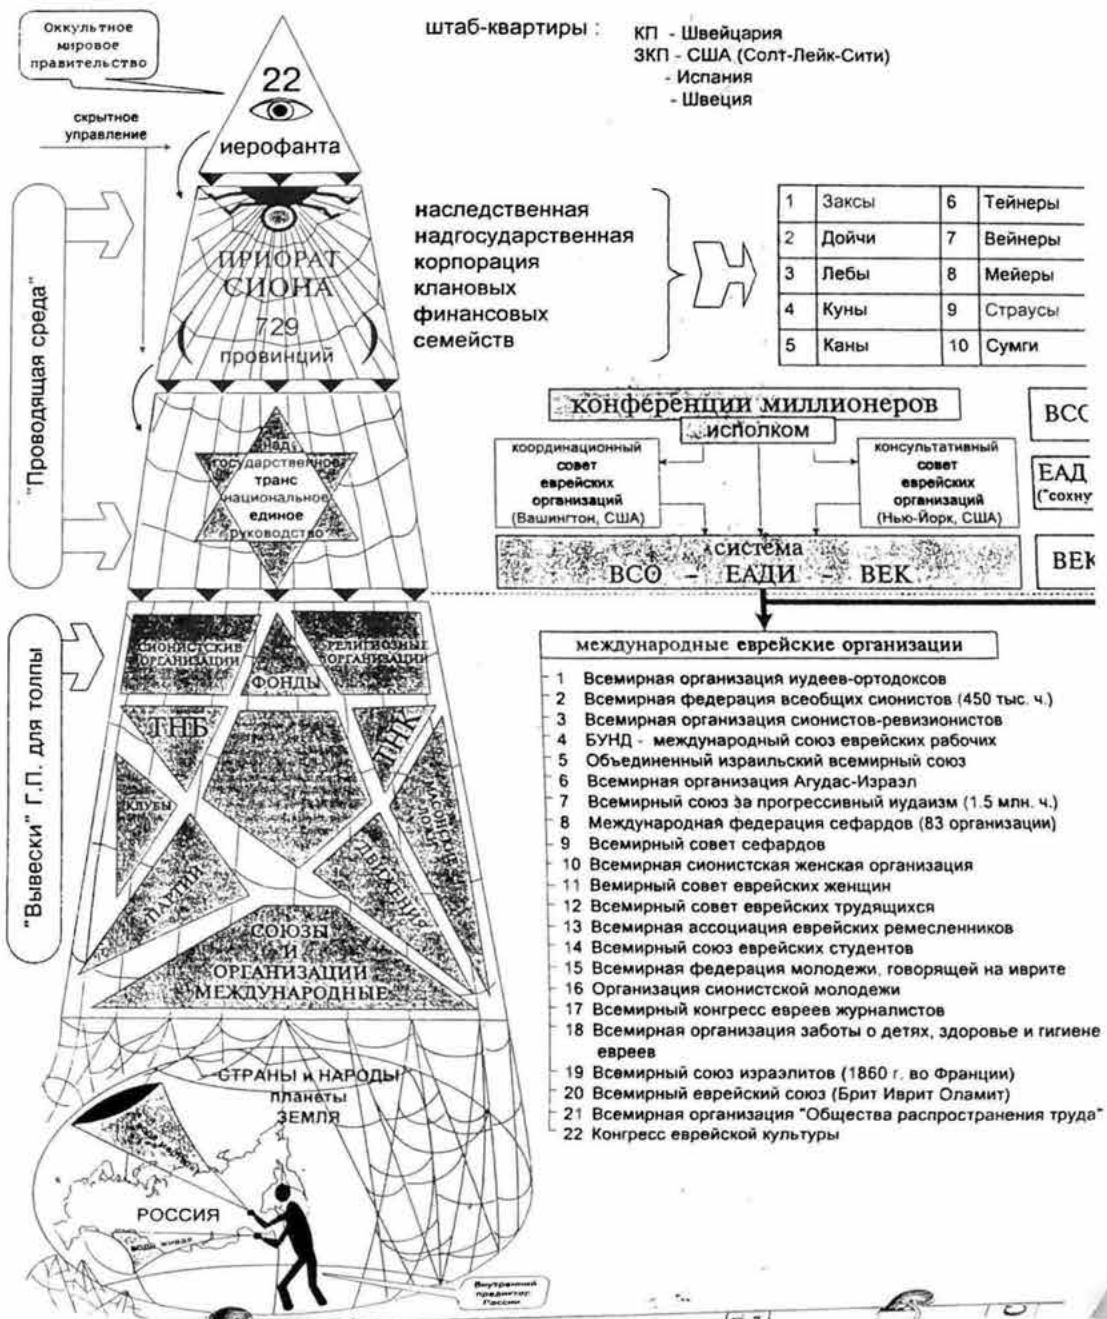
Оккультное мировое правительство

22 иерофанта

скрытное управление

штаб-квартиры : КП - Швейцария
ЗКП - США (Солт-Лейк-Сити)
- Испания
- Швеция

"Проводящая среда"

ПРИОРАТ СИОНА
729 провинций

наследственная надгосударственная корпорация клановых финансовых семейств

| 1 | Заксы | 6 | Тейнеры |
|---|---|---|---|
| 2 | Дойчи | 7 | Вейнеры |
| 3 | Лебы | 8 | Мейеры |
| 4 | Куны | 9 | Страусы |
| 5 | Каны | 10 | Сумги |

Над государственное транс национальное единое руководство

конференции миллионеров
исполком

координационный совет еврейских организаций (Вашингтон, США)

консультативный совет еврейских организаций (Нью-Йорк, США)

ВСС

ЕАД ("сохну

система ВСО - ЕАДИ - ВЕК

ВЕК

"Вывески" Г.П. для толпы

СИОНИСТСКИЕ ОРГАНИЗАЦИИ
ФОНДЫ
РЕЛИГИОЗНЫЕ ОРГАНИЗАЦИИ
ТНБ
ТНК
КЛУБЫ
МАСОНСКИЕ ЛОЖИ
ПАРТИИ
ДВИЖЕНИЯ
СОЮЗЫ И ОРГАНИЗАЦИИ МЕЖДУНАРОДНЫЕ

международные еврейские организации

1 Всемирная организация иудеев-ортодоксов
2 Всемирная федерация всеобщих сионистов (450 тыс. ч.)
3 Всемирная организация сионистов-ревизионистов
4 БУНД - международный союз еврейских рабочих
5 Объединенный израильский всемирный союз
6 Всемирная организация Агудас-Израэл
7 Всемирный союз за прогрессивный иудаизм (1.5 млн. ч.)
8 Международная федерация сефардов (83 организации)
9 Всемирный совет сефардов
10 Всемирная сионистская женская организация
11 Вемирный совет еврейских женщин
12 Всемирный совет еврейских трудящихся
13 Всемирная ассоциация еврейских ремесленников
14 Всемирный союз еврейских студентов
15 Всемирная федерация молодежи, говорящей на иврите
16 Организация сионистской молодежи
17 Всемирный конгресс евреев журналистов
18 Всемирная организация заботы о детях, здоровье и гигиене евреев
19 Всемирный союз израэлитов (1860 г. во Франции)
20 Всемирный еврейский союз (Брит Иврит Оламит)
21 Всемирная организация "Общества распространения труда"
22 Конгресс еврейской культуры

СТРАНЫ и НАРОДЫ планеты ЗЕМЛЯ

РОССИЯ

Внутренний предиктор России